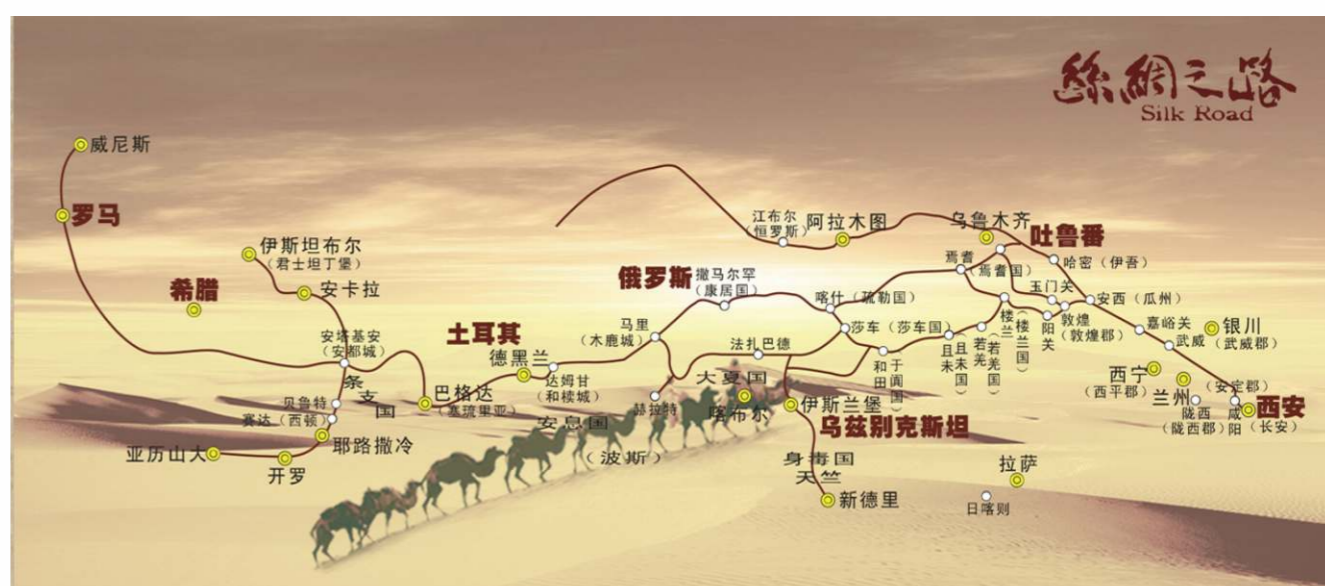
絲綢之路
Silk Road

威尼斯
罗马
伊斯坦布尔
（君士坦丁堡）
希腊
安卡拉
安塔基安
（安都城）
条
支
国
贝鲁特
赛达（西顿）
耶路撒冷
亚历山大
开罗
土耳其
巴格达
（塞琉果亚）
德黑兰
达姆甘
（和椟城）
马里
（木鹿城）
俄罗斯
撒马尔罕
（康居国）
赫拉特
安息国
（波斯）
大夏国
法扎巴德
喀布尔
伊斯兰堡
乌兹别克斯坦
身毒国
天竺
新德里
江布尔
（恒罗斯）
阿拉木图
喀什（疏勒国）
莎车（莎车国）
和
田
（于
阗
国）
且
末
（且
末
国）
若
羌
（若
羌
国）
楼
兰
（楼
兰
国）
阳
关
焉耆
（焉耆国）
乌鲁木齐
吐鲁番
哈密（伊吾）
玉门关
敦煌
（敦煌郡）
安西（瓜州）
嘉峪关
武威
银川
（武威郡）
西宁
（西平郡）
兰州
（安定郡）
陇西
（陇西郡）
咸
阳
西安
（长安）
拉萨
日喀则